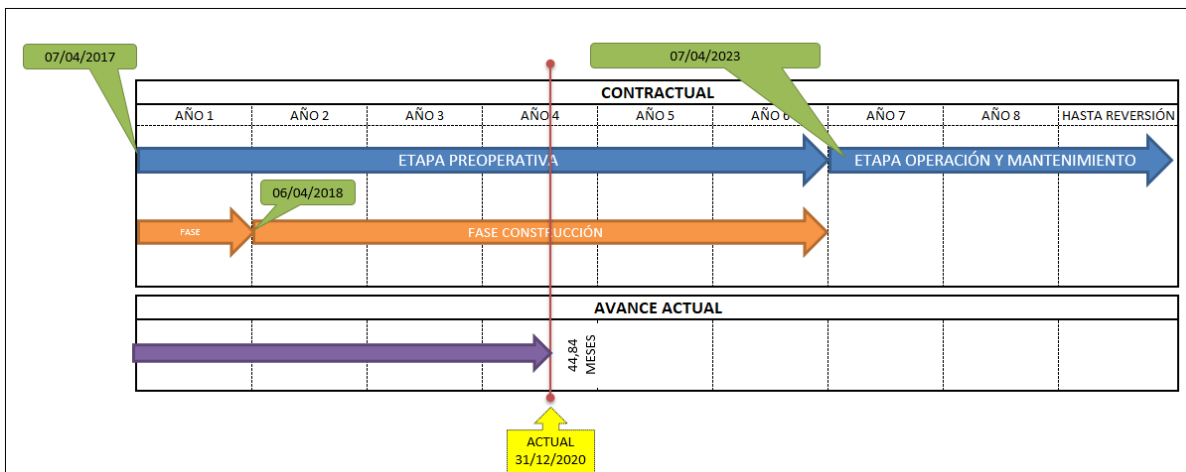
07/04/2017

07/04/2023

CONTRACTUAL

| AÑO 1 | AÑO 2 | AÑO 3 | AÑO 4 | AÑO 5 | AÑO 6 | AÑO 7 | AÑO 8 | HASTA REVERSIÓN |
|---|---|---|---|---|---|---|---|---|

ETAPA PREOPERATIVA

ETAPA OPERACIÓN Y MANTENIMIENTO

06/04/2018

FASE

FASE CONSTRUCCIÓN

AVANCE ACTUAL

44,84 MESES

ACTUAL
31/12/2020